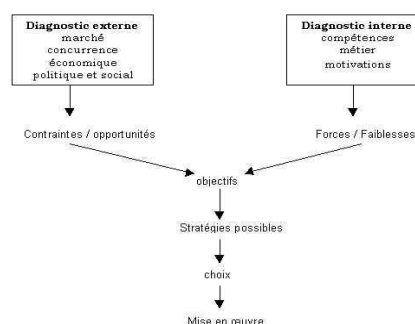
Diagnostic externe
marché
concurrence
économique
politique et social

Diagnostic interne
compétences
métier
motivations

Contraintes / opportunités

Forces / Faiblesses

objectifs

Stratégies possibles

choix

Mise en œuvre